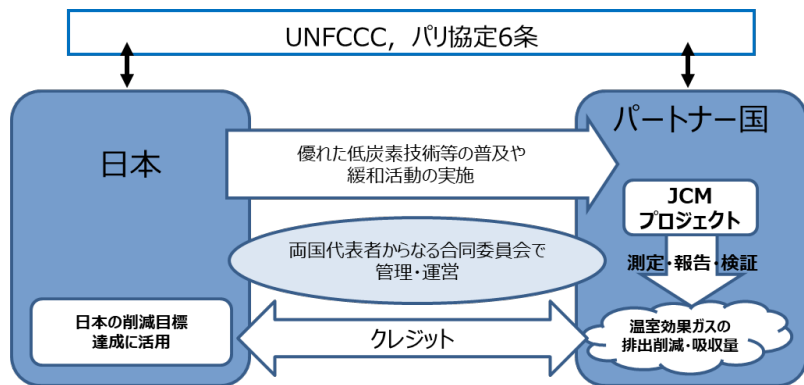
UNFCCC，パリ協定6条

日本

パートナー国

優れた低炭素技術等の普及や緩和活動の実施

JCM プロジェクト

両国代表者からなる合同委員会で管理・運営

測定・報告・検証

日本の削減目標達成に活用

クレジット

温室効果ガスの排出削減・吸収量